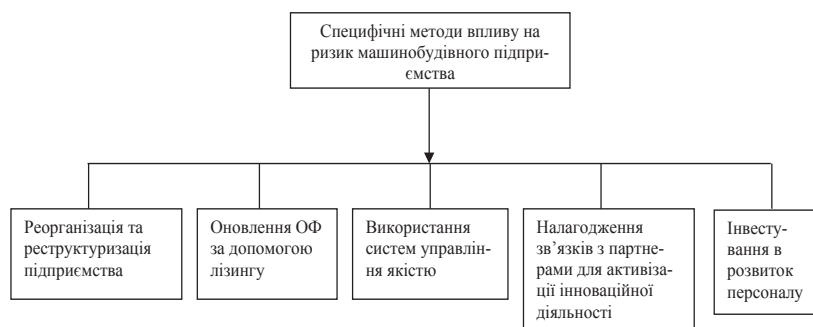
Специфічні методи впливу на ризик машинобудівного підприємства

Реорганізація та реструктуризація підприємства

Оновлення ОФ за допомогою лізингу

Використання систем управління якістю

Налагодження зв'язків з партнерами для активізації інноваційної діяльності

Інвестування в розвиток персоналу